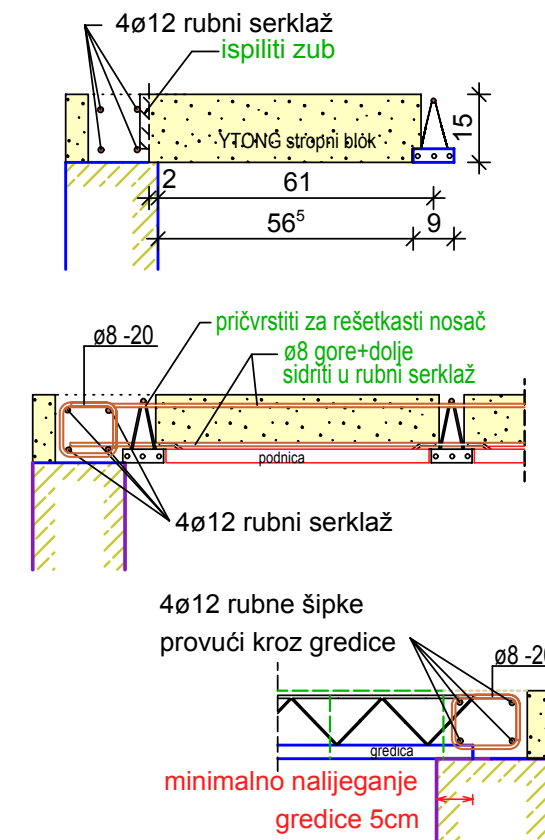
4ø12 rubni serklaž
ispiliti zub
YTONG stropni blok
15
2
61
$56^5$
9

ø8 -20
pričvrstiti za rešetkasti nosač
ø8 gore+dolje
sidriti u rubni serklaž
podnica
4ø12 rubni serklaž

4ø12 rubne šipke
provući kroz gredice
ø8 -20
gredica
minimalno nalijeganje
gredice 5cm